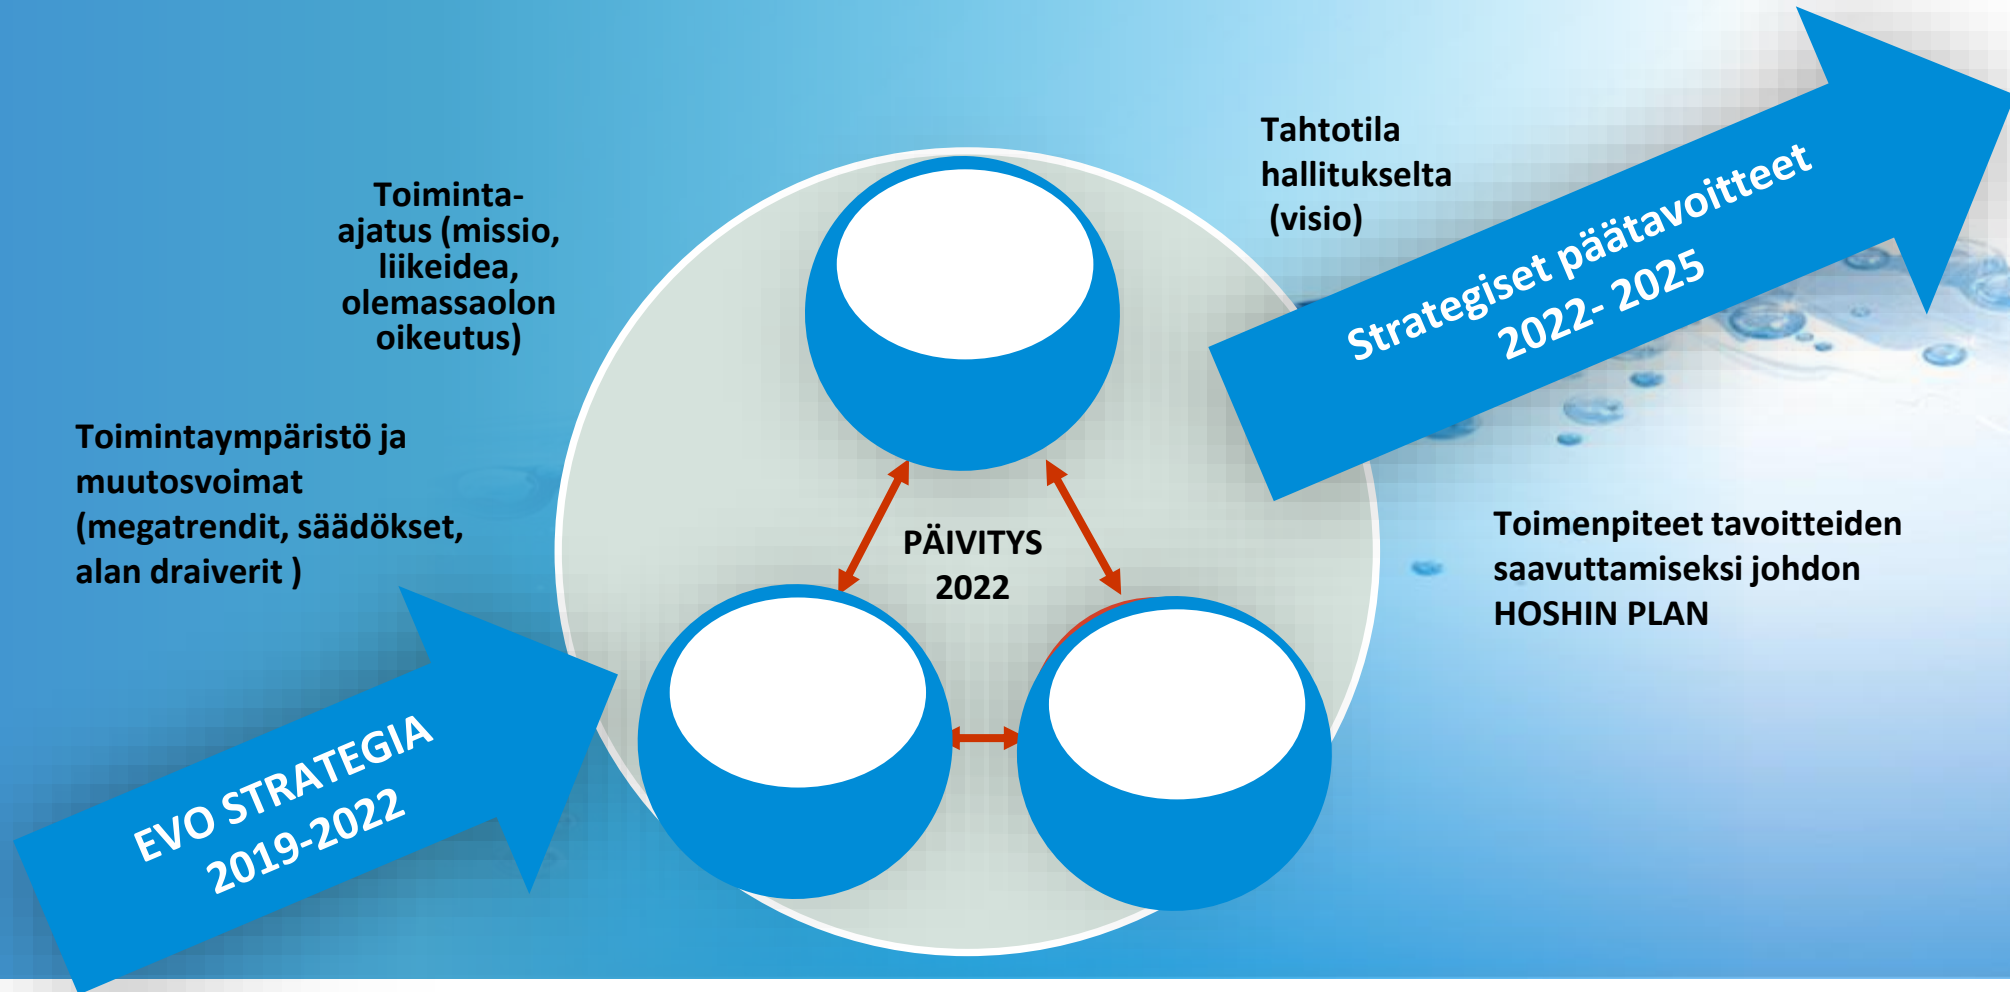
Toiminta-ajatus (missio, liikeidea, olemassaolon oikeutus)

Tahtotila hallitukselta (visio)

Strategiset päätavoitteet 2022- 2025

Toimintaympäristö ja muutosvoimat (megatrendit, säädökset, alan draiverit )

PÄIVITYS 2022

Toimenpiteet tavoitteiden saavuttamiseksi johdon HOSHIN PLAN

EVO STRATEGIA 2019-2022